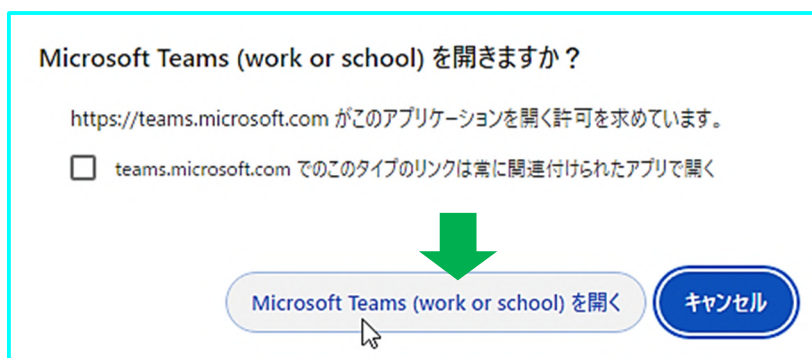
Microsoft Teams (work or school) を開きますか？

https://teams.microsoft.com がこのアプリケーションを開く許可を求めています。

teams.microsoft.com でのこのタイプのリンクは常に関連付けられたアプリで開く

Microsoft Teams (work or school) を開く

キャンセル